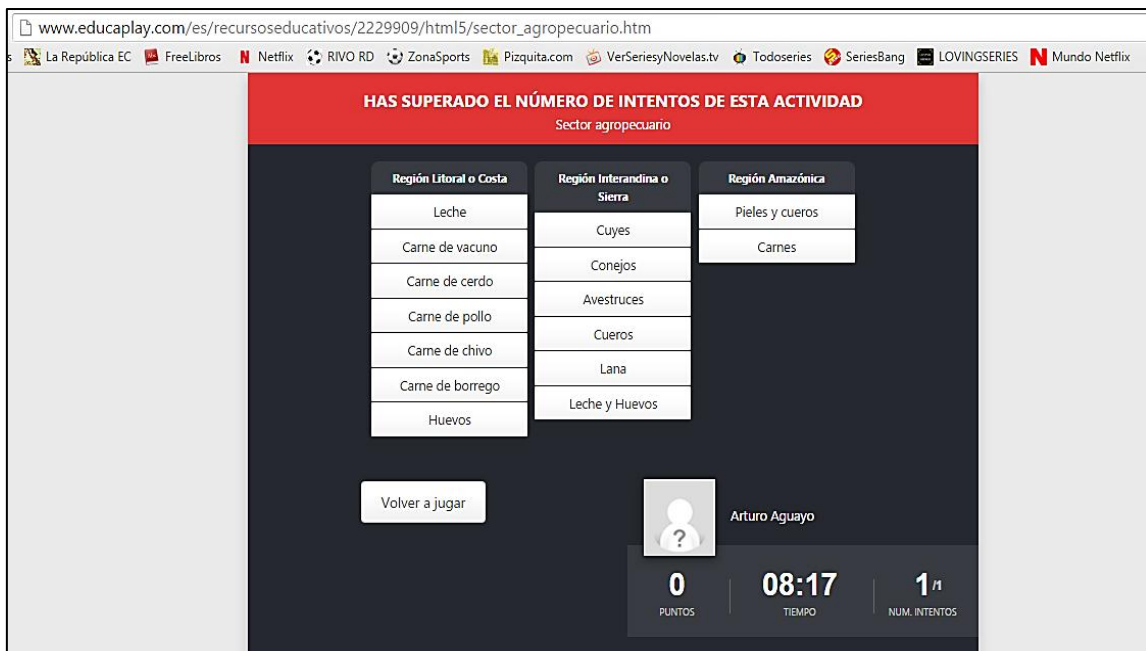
www.educaplay.com/es/recursoseducativos/2229909/html5/sector_agropecuario.htm

s La República EC FreeLibros Netflix RIVO RD ZonaSports Pizquita.com VerSeriesyNovelas.tv Todoseries SeriesBang LOVINGSERIES Mundo Netflix

HAS SUPERADO EL NÚMERO DE INTENTOS DE ESTA ACTIVIDAD
Sector agropecuario

| Región Litoral o Costa | Región Interandina o Sierra | Región Amazónica |
|---|---|---|
| Leche | Cuyes | Pieles y cueros |
| Carne de vacuno | Conejos | Carnes |
| Carne de cerdo | Avestruces | |
| Carne de pollo | Cueros | |
| Carne de chivo | Lana | |
| Carne de borrego | Leche y Huevos | |
| Huevos | | |

Volver a jugar

?

Arturo Aguayo

0
PUNTOS

08:17
TIEMPO

1/1
NUM. INTENTOS